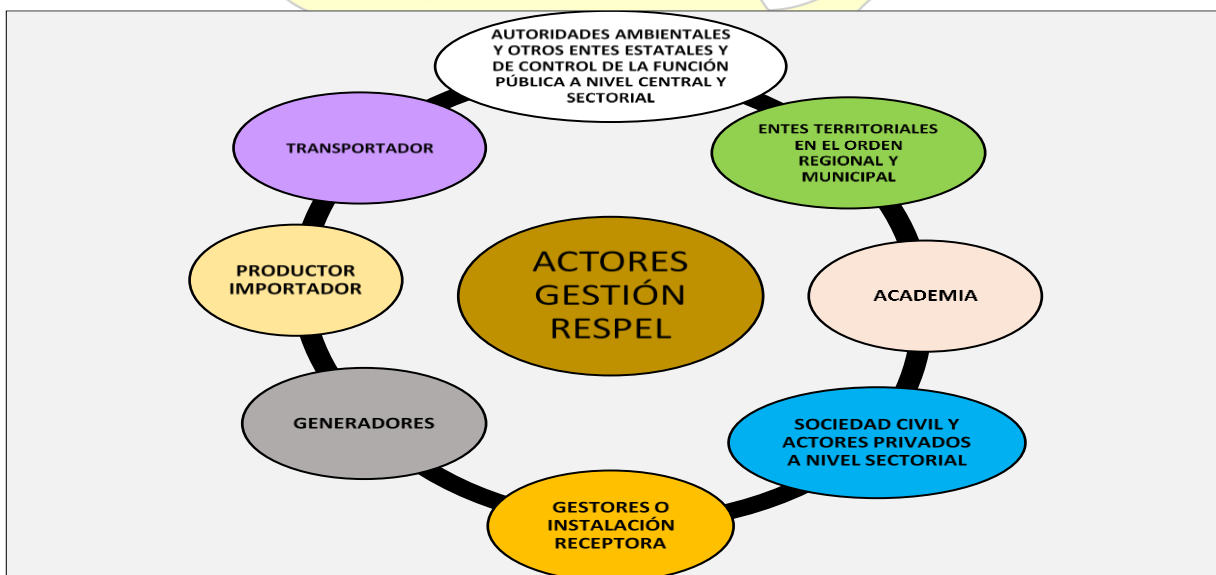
ACTORES GESTIÓN RESPEL

AUTORIDADES AMBIENTALES Y OTROS ENTES ESTATALES Y DE CONTROL DE LA FUNCIÓN PÚBLICA A NIVEL CENTRAL Y SECTORIAL

ENTES TERRITORIALES EN EL ORDEN REGIONAL Y MUNICIPAL

ACADEMIA

SOCIEDAD CIVIL Y ACTORES PRIVADOS A NIVEL SECTORIAL

GESTORES O INSTALACIÓN RECEPTORA

GENERADORES

PRODUCTOR IMPORTADOR

TRANSPORTADOR